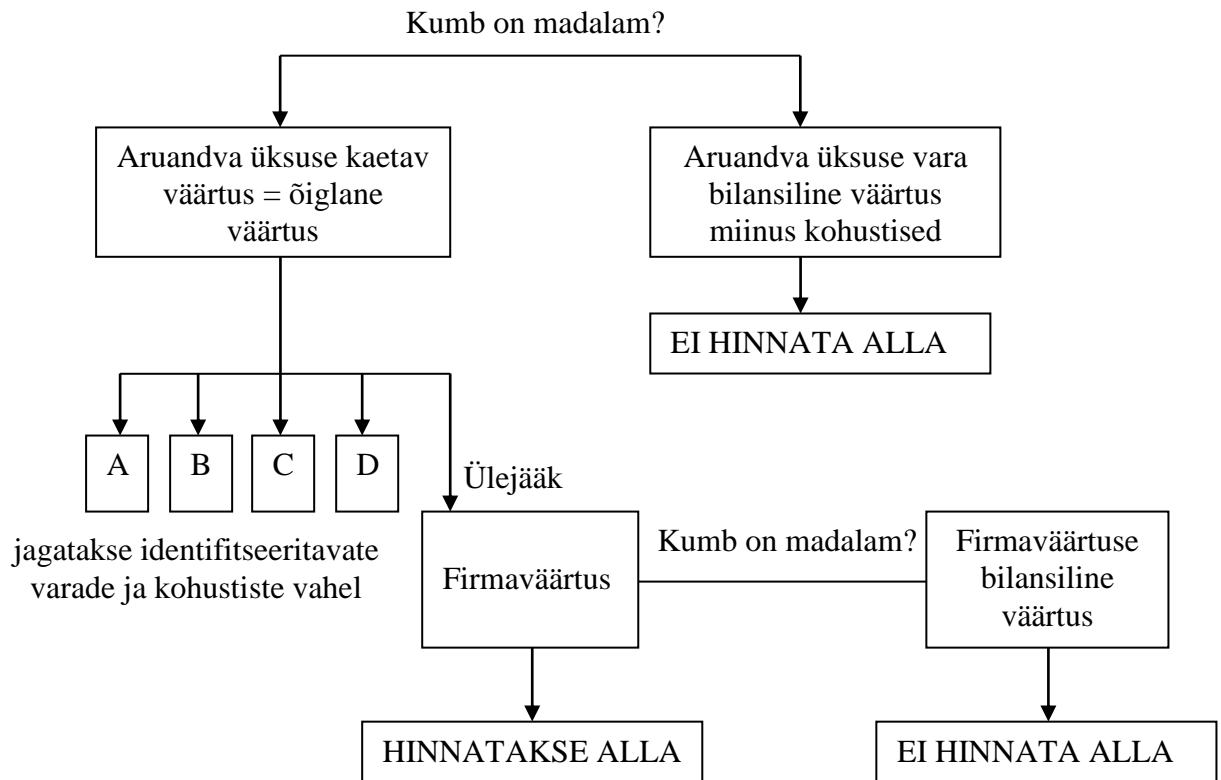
Kumb on madalam?

Aruandva üksuse kaetav väärtus = õiglane väärtus

Aruandva üksuse vara bilansiline väärtus miinus kohustised

EI HINNATA ALLA

A

B

C

D

Ülejääk

jagatakse identifitseeritavate varade ja kohustiste vahel

Firmaväärtus

Kumb on madalam?

Firmaväärtuse bilansiline väärtus

HINNATAKSE ALLA

EI HINNATA ALLA